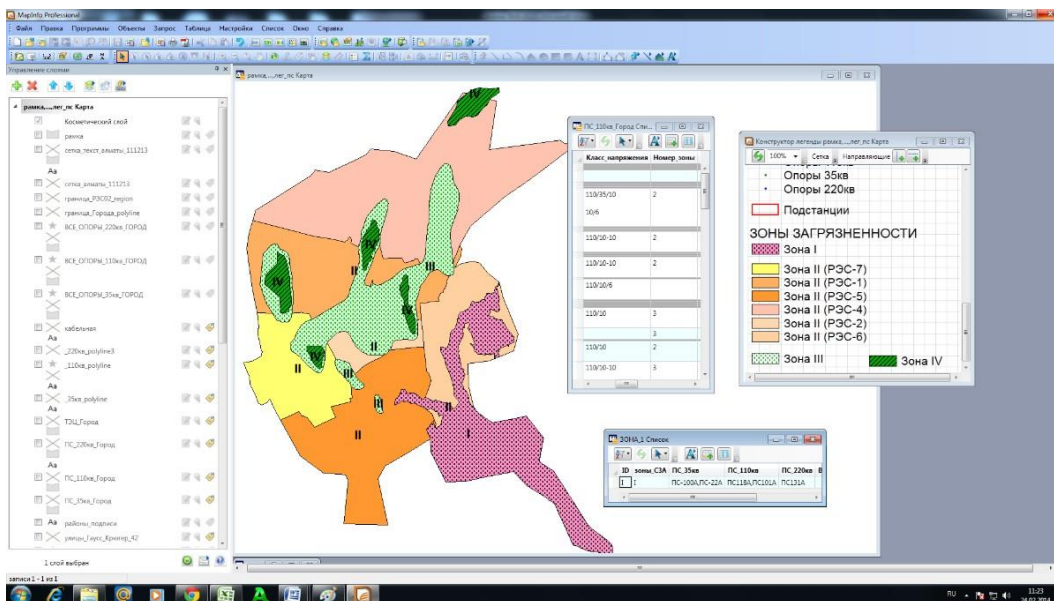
MapInfo Professional

Файл Правка Программы Объекты Запрос Таблица Настройки Список Окно Справка

Управление слоями

рамка,...,лег_пс Карта

Косметический слой
рамка
сетка_текст_алматы_111213
Aa
сетка_алматы_111213
граница_РЭС02_region
граница_Города_polyline
ВСЕ_ОПОРЫ_220кв_ГОРОД
ВСЕ_ОПОРЫ_110кв_ГОРОД
ВСЕ_ОПОРЫ_35кв_ГОРОД
кабельная
Aa
_220кв_polyline3
_110кв_polyline
Aa
_35кв_polyline
Aa
ТЭЦ_Город
ПС_220кв_Город
Aa
ПС_110кв_Город
ПС_35кв_Город
Aa районы_подписи
улицы_Гаусс_Крюгер_42

1 слой выбран

записи 1 - 1 из 1

рамка,...,лег_пс Карта

IV
IV
III
II
IV
IV
III
II
IV
II
III
III
II
I

ПС_110кв_Город Спи...

| Класс_напряжения | Номер_зоны |
|---|---|
| 110/35/10 | 2 |
| 10/6 | |
| 110/10-10 | 2 |
| 110/10-10 | 2 |
| 110/10/6 | |
| 110/10 | 3 |
| | 3 |
| 110/10 | 2 |
| 110/10-10 | 3 |

Конструктор легенды рамка,...,лег_пс Карта

100% Сетка Направляющие

Опоры 35кв
Опоры 220кв
Подстанции
ЗОНЫ ЗАГРЯЗНЕННОСТИ
Зона I
Зона II (РЭС-7)
Зона II (РЭС-1)
Зона II (РЭС-5)
Зона II (РЭС-4)
Зона II (РЭС-2)
Зона II (РЭС-6)
Зона III
Зона IV

ЗОНА_1 Список

| ID | зоны_СЗА | ПС_35кв | ПС_110кв | ПС_220кв |
|---|---|---|---|---|
| 1 | I | ПС-100А,ПС-22А | ПС118А,ПС101А | ПС131А |

RU 11:23 24.02.2014